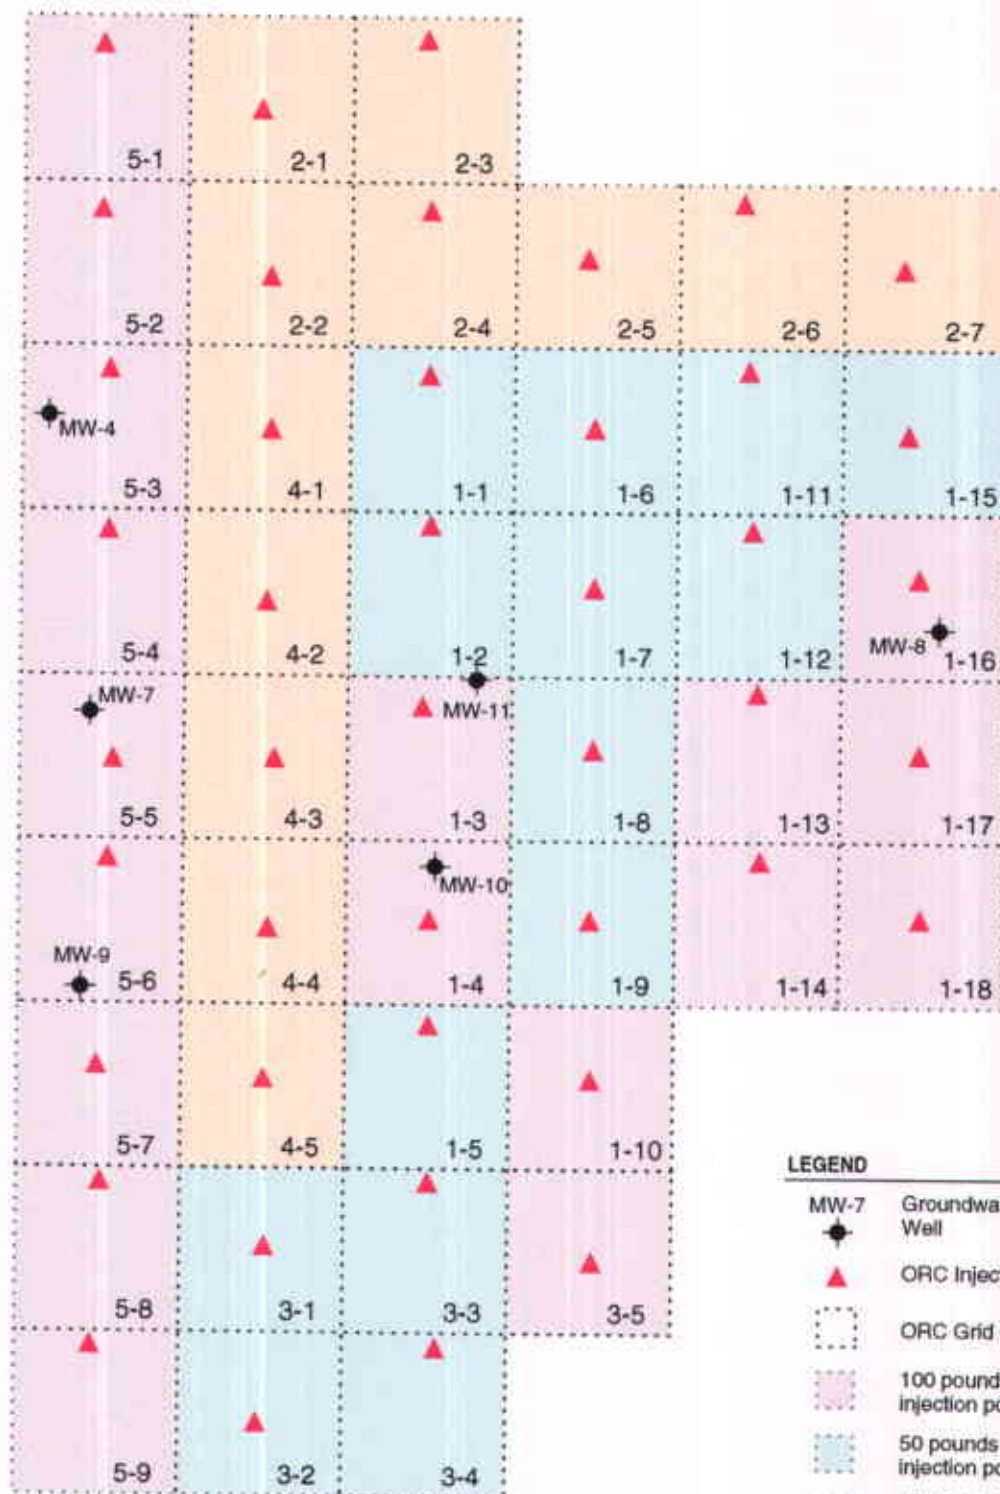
5-1
2-1
2-3
5-2
2-2
2-4
2-5
2-6
2-7
MW-4
5-3
4-1
1-1
1-6
1-11
1-15
5-4
4-2
1-2
1-7
1-12
MW-8
1-16
MW-7
MW-11
5-5
4-3
1-3
1-8
1-13
1-17
MW-10
MW-9
5-6
4-4
1-4
1-9
1-14
1-18
5-7
4-5
1-5
1-10
5-8
3-1
3-3
3-5
5-9
3-2
3-4

LEGEND
MW-7 Groundwa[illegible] Well
ORC Injec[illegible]
ORC Grid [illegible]
100 pound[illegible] injection po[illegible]
50 pounds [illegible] injection po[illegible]